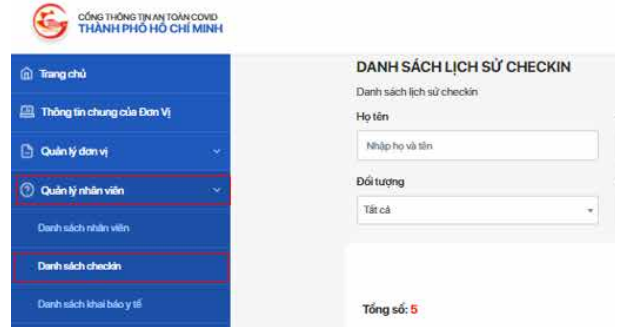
CỔNG THÔNG TIN AN TOÀN COVID
THÀNH PHỐ HỒ CHÍ MINH

Trang chủ
Thông tin chung của Đơn Vị
Quản lý đơn vị
Quản lý nhân viên
Danh sách nhân viên
Danh sách checkin
Danh sách khai báo y tế

DANH SÁCH LỊCH SỬ CHECKIN
Danh sách lịch sử checkin
Họ tên
Nhập họ và tên
Đối tượng
Tất cả
Tổng số: 5